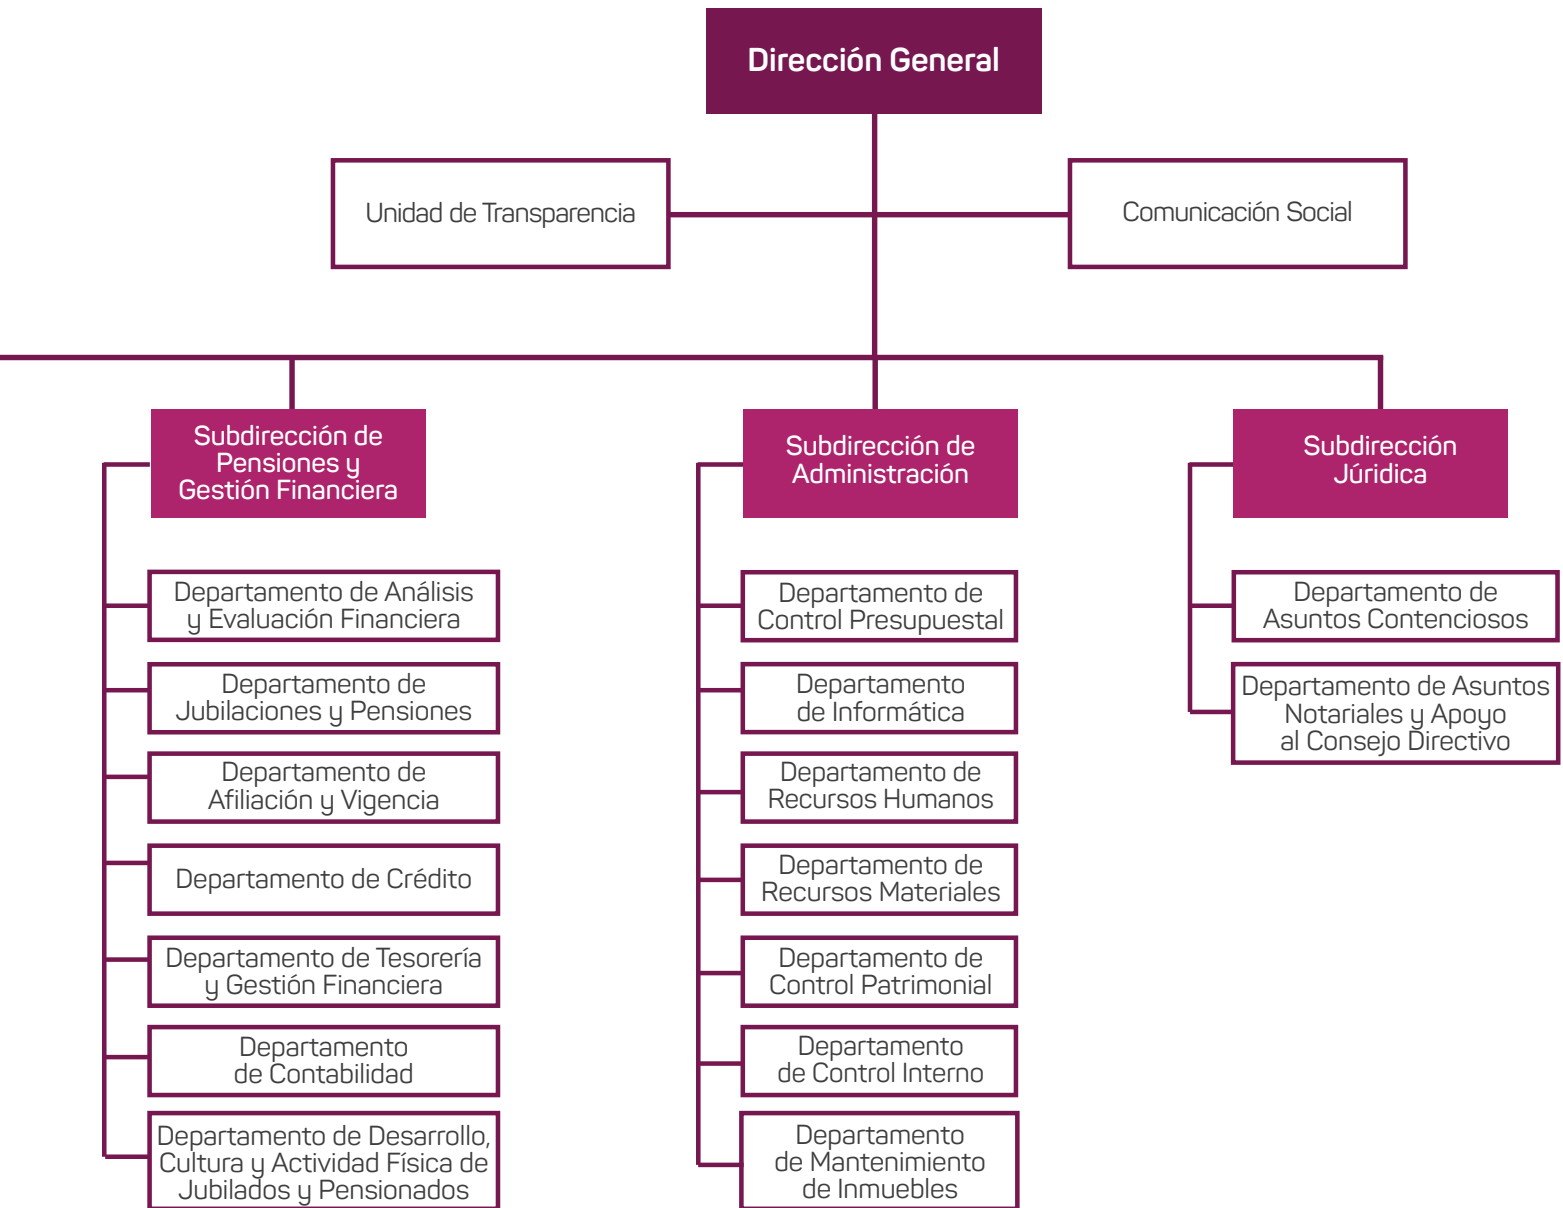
Dirección General

Unidad de Transparencia

Comunicación Social

Subdirección de Pensiones y Gestión Financiera

Departamento de Análisis y Evaluación Financiera

Departamento de Jubilaciones y Pensiones

Departamento de Afiliación y Vigencia

Departamento de Crédito

Departamento de Tesorería y Gestión Financiera

Departamento de Contabilidad

Departamento de Desarrollo, Cultura y Actividad Física de Jubilados y Pensionados

Subdirección de Administración

Departamento de Control Presupuestal

Departamento de Informática

Departamento de Recursos Humanos

Departamento de Recursos Materiales

Departamento de Control Patrimonial

Departamento de Control Interno

Departamento de Mantenimiento de Inmuebles

Subdirección Júridica

Departamento de Asuntos Contenciosos

Departamento de Asuntos Notariales y Apoyo al Consejo Directivo